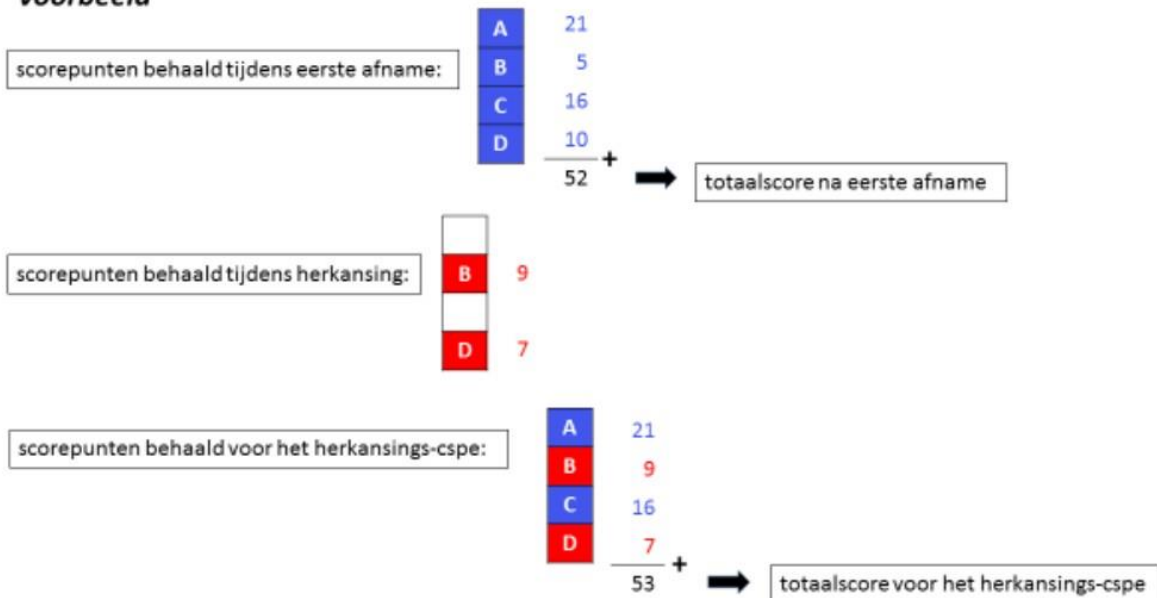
Voorbeeld

scorepunten behaald tijdens eerste afname:

| | |
|---|---|
| A | 21 |
| B | 5 |
| C | 16 |
| D | 10 |

+
52

totaalscore na eerste afname

scorepunten behaald tijdens herkansing:

| | |
|---|---|
| | |
| B | 9 |
| | |
| D | 7 |

scorepunten behaald voor het herkansings-cspe:

| | |
|---|---|
| A | 21 |
| B | 9 |
| C | 16 |
| D | 7 |

+
53

totaalscore voor het herkansings-cspe